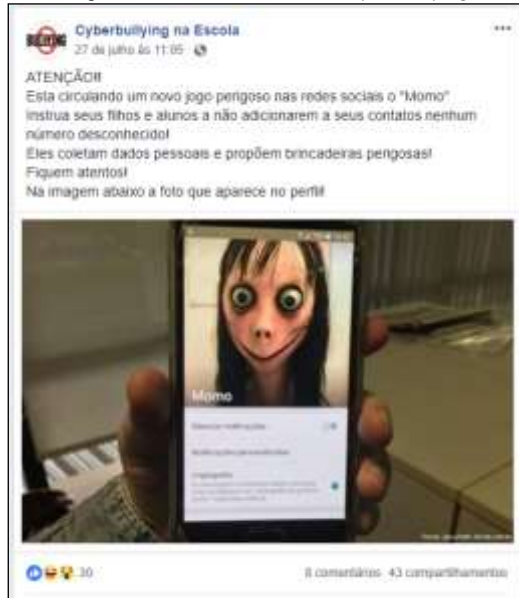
BULLYING

Cyberbullying na Escola
27 de julho às 11:05 · 

...

ATENÇÃO!!
Esta circulando um novo jogo perigoso nas redes sociais o "Momo"
Instrua seus filhos e alunos a não adicionarem a seus contatos nenhum número desconhecido!
Eles coletam dados pessoais e propõem brincadeiras perigosas!
Fiquem atentos!
Na imagem abaixo a foto que aparece no perfil!

Momo

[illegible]

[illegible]

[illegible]

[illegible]

30

8 comentários 43 compartilhamentos